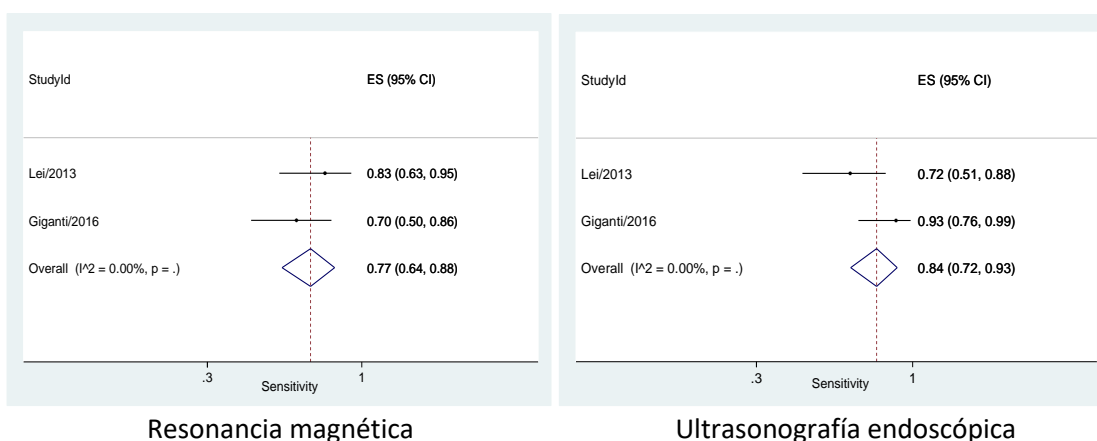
StudyId

ES (95% CI)

Lei/2013

0.83 (0.63, 0.95)

Giganti/2016

0.70 (0.50, 0.86)

Overall (I^2 = 0.00%, p = .)

0.77 (0.64, 0.88)

.3

1

Sensitivity

Resonancia magnética

StudyId

ES (95% CI)

Lei/2013

0.72 (0.51, 0.88)

Giganti/2016

0.93 (0.76, 0.99)

Overall (I^2 = 0.00%, p = .)

0.84 (0.72, 0.93)

.3

1

Sensitivity

Ultrasonografía endoscópica